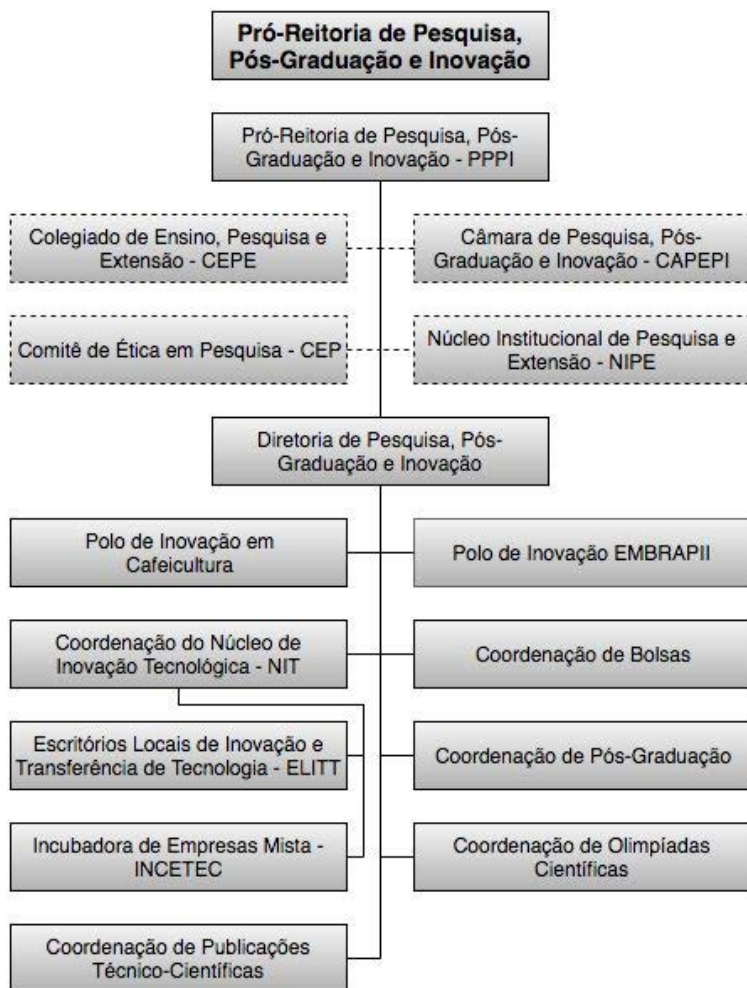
Pró-Reitoria de Pesquisa, Pós-Graduação e Inovação

Pró-Reitoria de Pesquisa, Pós-Graduação e Inovação - PPPI

Colegiado de Ensino, Pesquisa e Extensão - CEPE

Câmara de Pesquisa, Pós-Graduação e Inovação - CAPEPI

Comitê de Ética em Pesquisa - CEP

Núcleo Institucional de Pesquisa e Extensão - NIPE

Diretoria de Pesquisa, Pós-Graduação e Inovação

Polo de Inovação em Cafeicultura

Polo de Inovação EMBRAPII

Coordenação do Núcleo de Inovação Tecnológica - NIT

Coordenação de Bolsas

Escritórios Locais de Inovação e Transferência de Tecnologia - ELITT

Coordenação de Pós-Graduação

Incubadora de Empresas Mista - INCETEC

Coordenação de Olimpíadas Científicas

Coordenação de Publicações Técnico-Científicas